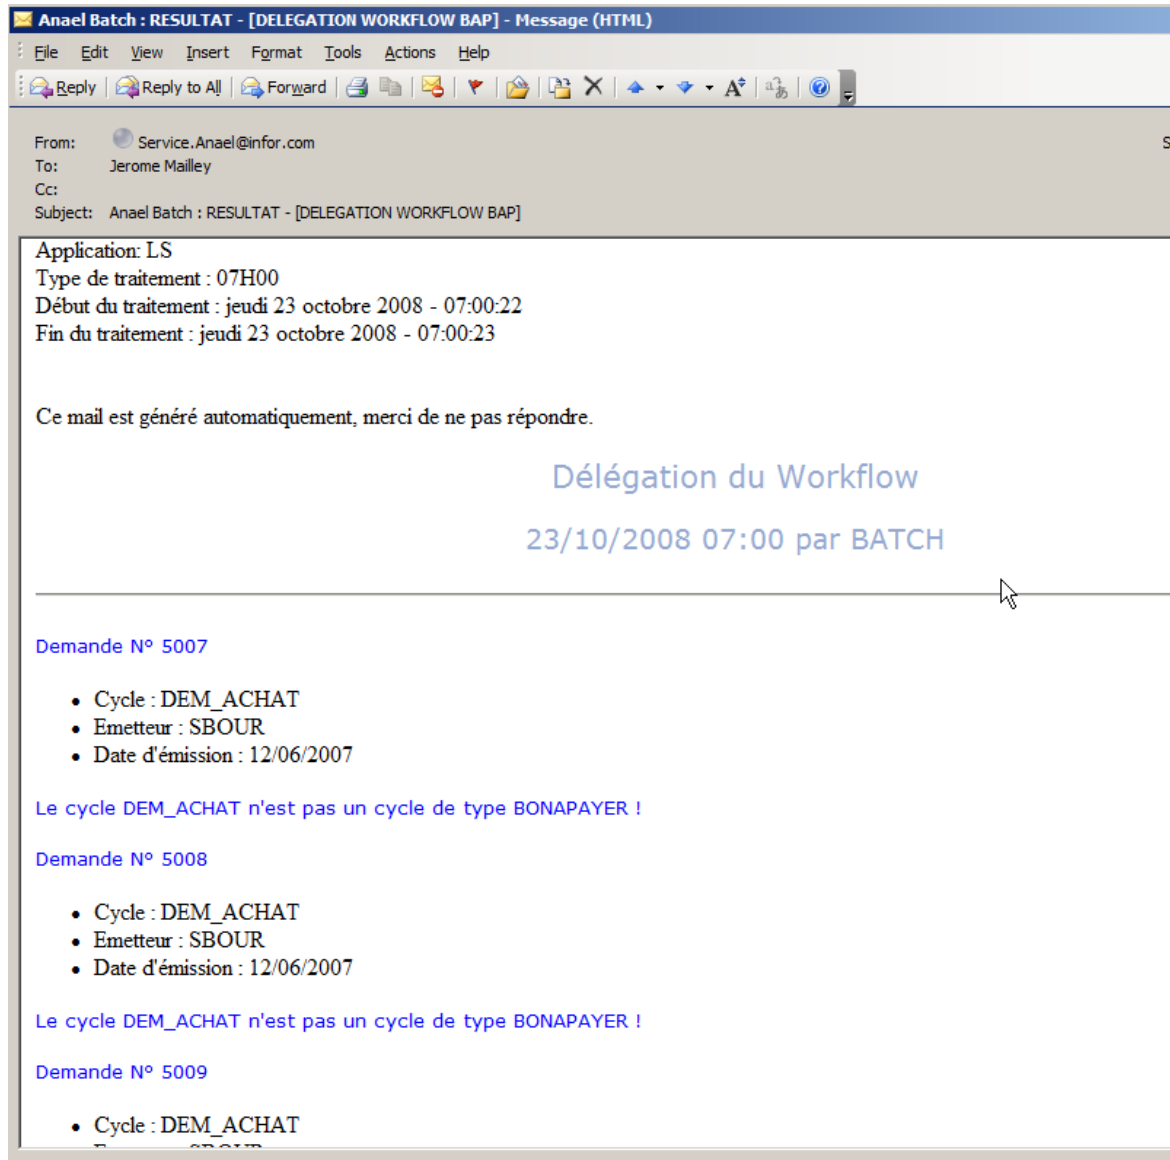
Anael Batch : RESULTAT - [DELEGATION WORKFLOW BAP] - Message (HTML)

File Edit View Insert Format Tools Actions Help

Reply | Reply to All | Forward

From: Service.Anael@infor.com
To: Jerome Mailley
Cc:
Subject: Anael Batch : RESULTAT - [DELEGATION WORKFLOW BAP]

S

Application: LS
Type de traitement : 07H00
Début du traitement : jeudi 23 octobre 2008 - 07:00:22
Fin du traitement : jeudi 23 octobre 2008 - 07:00:23

Ce mail est généré automatiquement, merci de ne pas répondre.

Délégation du Workflow

23/10/2008 07:00 par BATCH

Demande N° 5007

- Cycle : DEM_ACHAT
- Emetteur : SBOUR
- Date d'émission : 12/06/2007

Le cycle DEM_ACHAT n'est pas un cycle de type BONAPAYER !

Demande N° 5008

- Cycle : DEM_ACHAT
- Emetteur : SBOUR
- Date d'émission : 12/06/2007

Le cycle DEM_ACHAT n'est pas un cycle de type BONAPAYER !

Demande N° 5009

- Cycle : DEM_ACHAT
- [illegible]